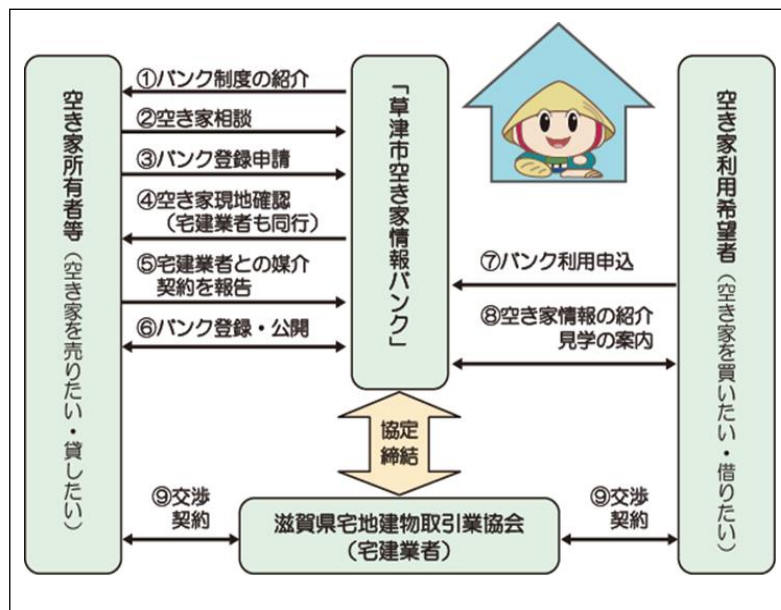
空き家所有者等
（空き家を売りたい・貸したい）

①バンク制度の紹介
②空き家相談
③バンク登録申請
④空き家現地確認（宅建業者も同行）
⑤宅建業者との媒介契約を報告
⑥バンク登録・公開

「草津市空き家情報バンク」

⑦バンク利用申込
⑧空き家情報の紹介見学の案内

空き家利用希望者
（空き家を買いたい・借りたい）

協定締結

⑨交渉契約

滋賀県宅地建物取引業協会
（宅建業者）

⑨交渉契約